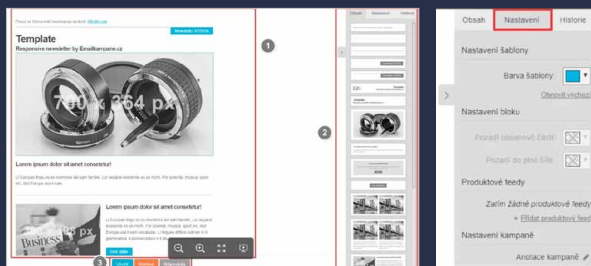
Template

Responsive newsletter by Emailkampane.cz

700 x 354 px

Lorem ipsum dolor sit amet consetetur!

Lorem ipsum dolor sit amet consetetur!

1

2

3

Obsah

Nastavení

Historie

Nastavení šablony

Barva šablony:

Obnovit výchozí

Nastavení bloku

Pozadí obsahové části:

Pozadí do plné šíře:

Produktové feedy

Zatím žádné produktové feedy

+ Přidat produktový feed

Nastavení kampaně

Anotace kampaně